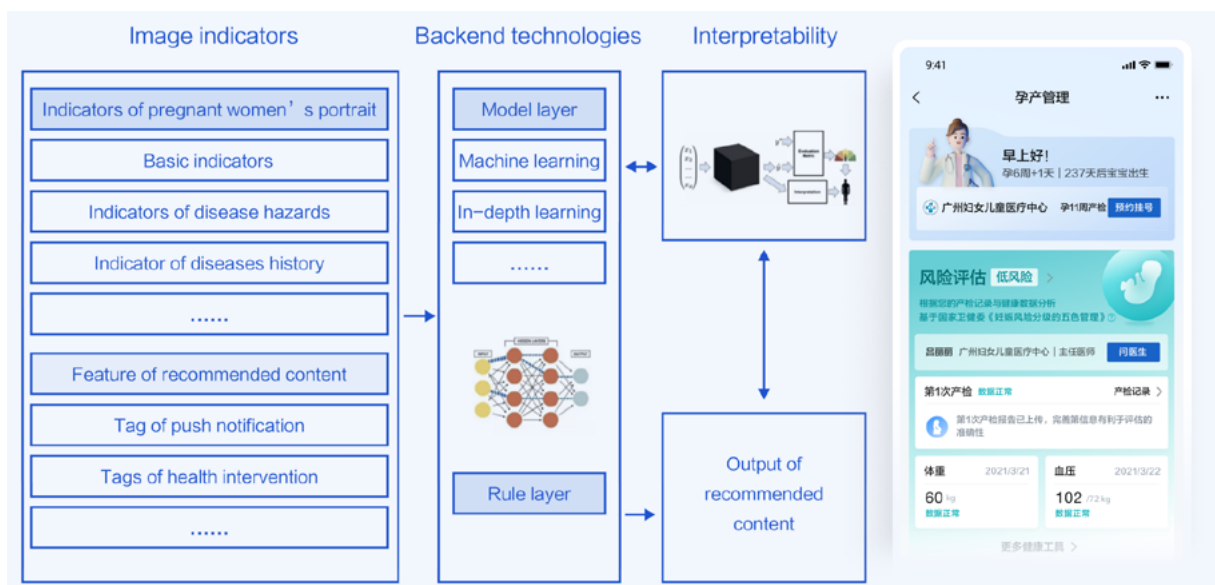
Image indicators

Indicators of pregnant women’s portrait

Basic indicators

Indicators of disease hazards

Indicator of diseases history

......

Feature of recommended content

Tag of push notification

Tags of health intervention

......

Backend technologies

Model layer

Machine learning

In-depth learning

......

Rule layer

Interpretability

Output of recommended content

9:41

孕产管理

早上好！
孕6周+1天 | 237天后宝宝出生

广州妇女儿童医疗中心 孕11周产检 预约挂号

风险评估 低风险

根据您的产检记录与健康数据分析
基于国家卫健委《妊娠风险分级的五色管理》

吕丽丽 广州妇女儿童医疗中心 | 主任医师 问医生

第1次产检 数据正常 产检记录

第1次产检报告已上传，完善第信息有利于评估的准确性

体重 2021/3/21
60 kg
数据正常

血压 2021/3/22
102 /72 kg
数据正常

更多健康工具